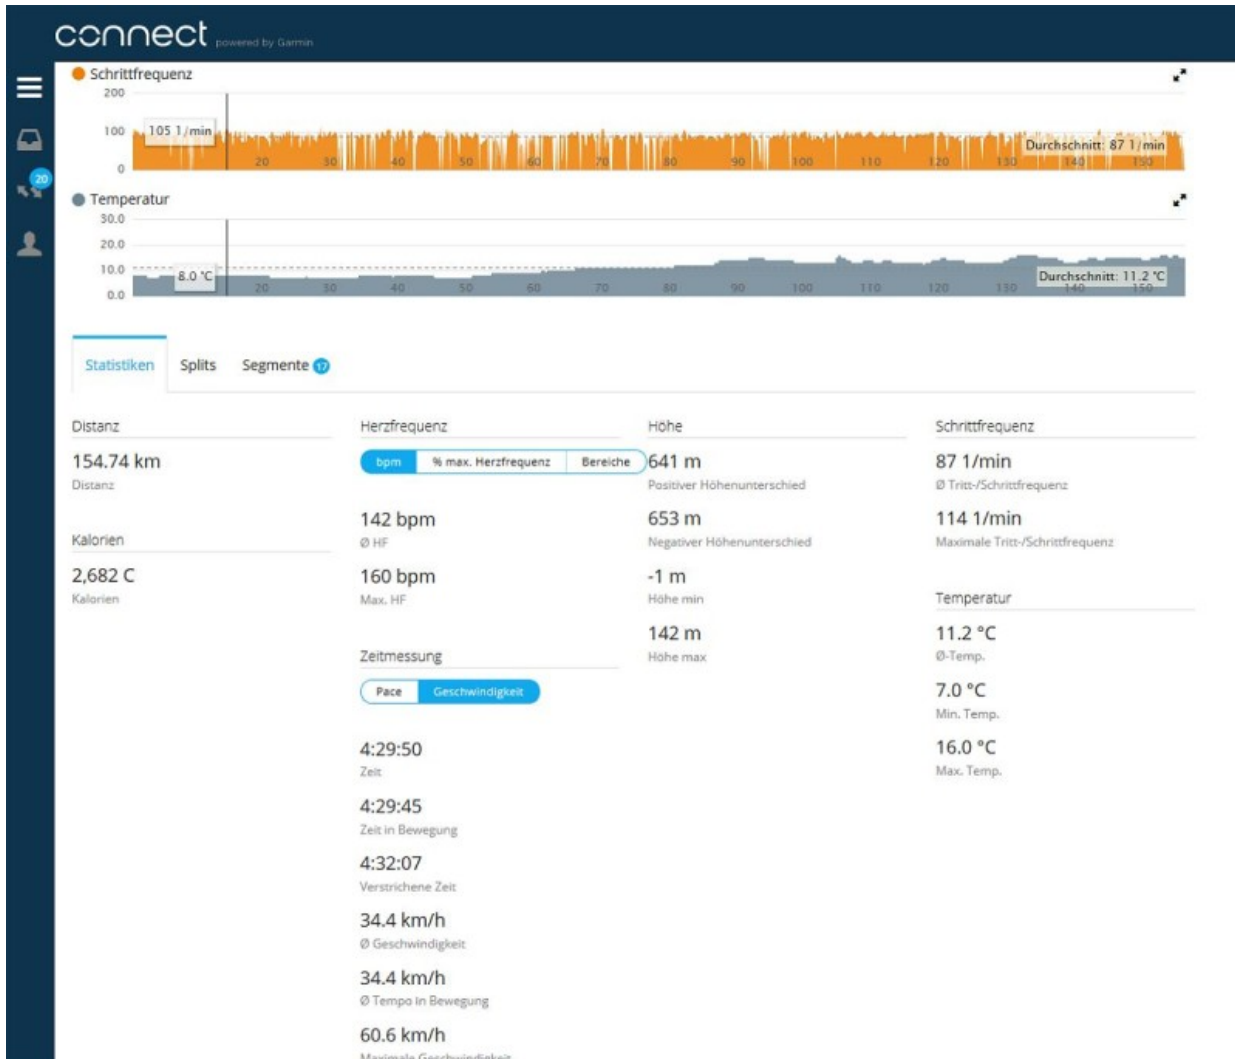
connect powered by Garmin

20

Schrittfrequenz
200
100
0
105 1/min
20 30 40 50 60 70 80 90 100 110 120 130 140 150
Durchschnitt: 87 1/min

Temperatur
30.0
20.0
10.0
0.0
8.0 °C
20 30 40 50 60 70 80 90 100 110 120 130 140 150
Durchschnitt: 11.2 °C

Statistiken Splits Segmente 17

Distanz
154.74 km
Distanz

Kalorien
2,682 C
Kalorien

Herzfrequenz
bpm | % max. Herzfrequenz | Bereiche
142 bpm
Ø HF
160 bpm
Max. HF

Zeitmessung
Pace | Geschwindigkeit
4:29:50
Zeit
4:29:45
Zeit in Bewegung
4:32:07
Verstrichene Zeit
34.4 km/h
Ø Geschwindigkeit
34.4 km/h
Ø Tempo in Bewegung
60.6 km/h
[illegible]

Höhe
641 m
Positiver Höhenunterschied
653 m
Negativer Höhenunterschied
-1 m
Höhe min
142 m
Höhe max

Schrittfrequenz
87 1/min
Ø Tritt-/Schrittfrequenz
114 1/min
Maximale Tritt-/Schrittfrequenz

Temperatur
11.2 °C
Ø-Temp.
7.0 °C
Min. Temp.
16.0 °C
Max. Temp.